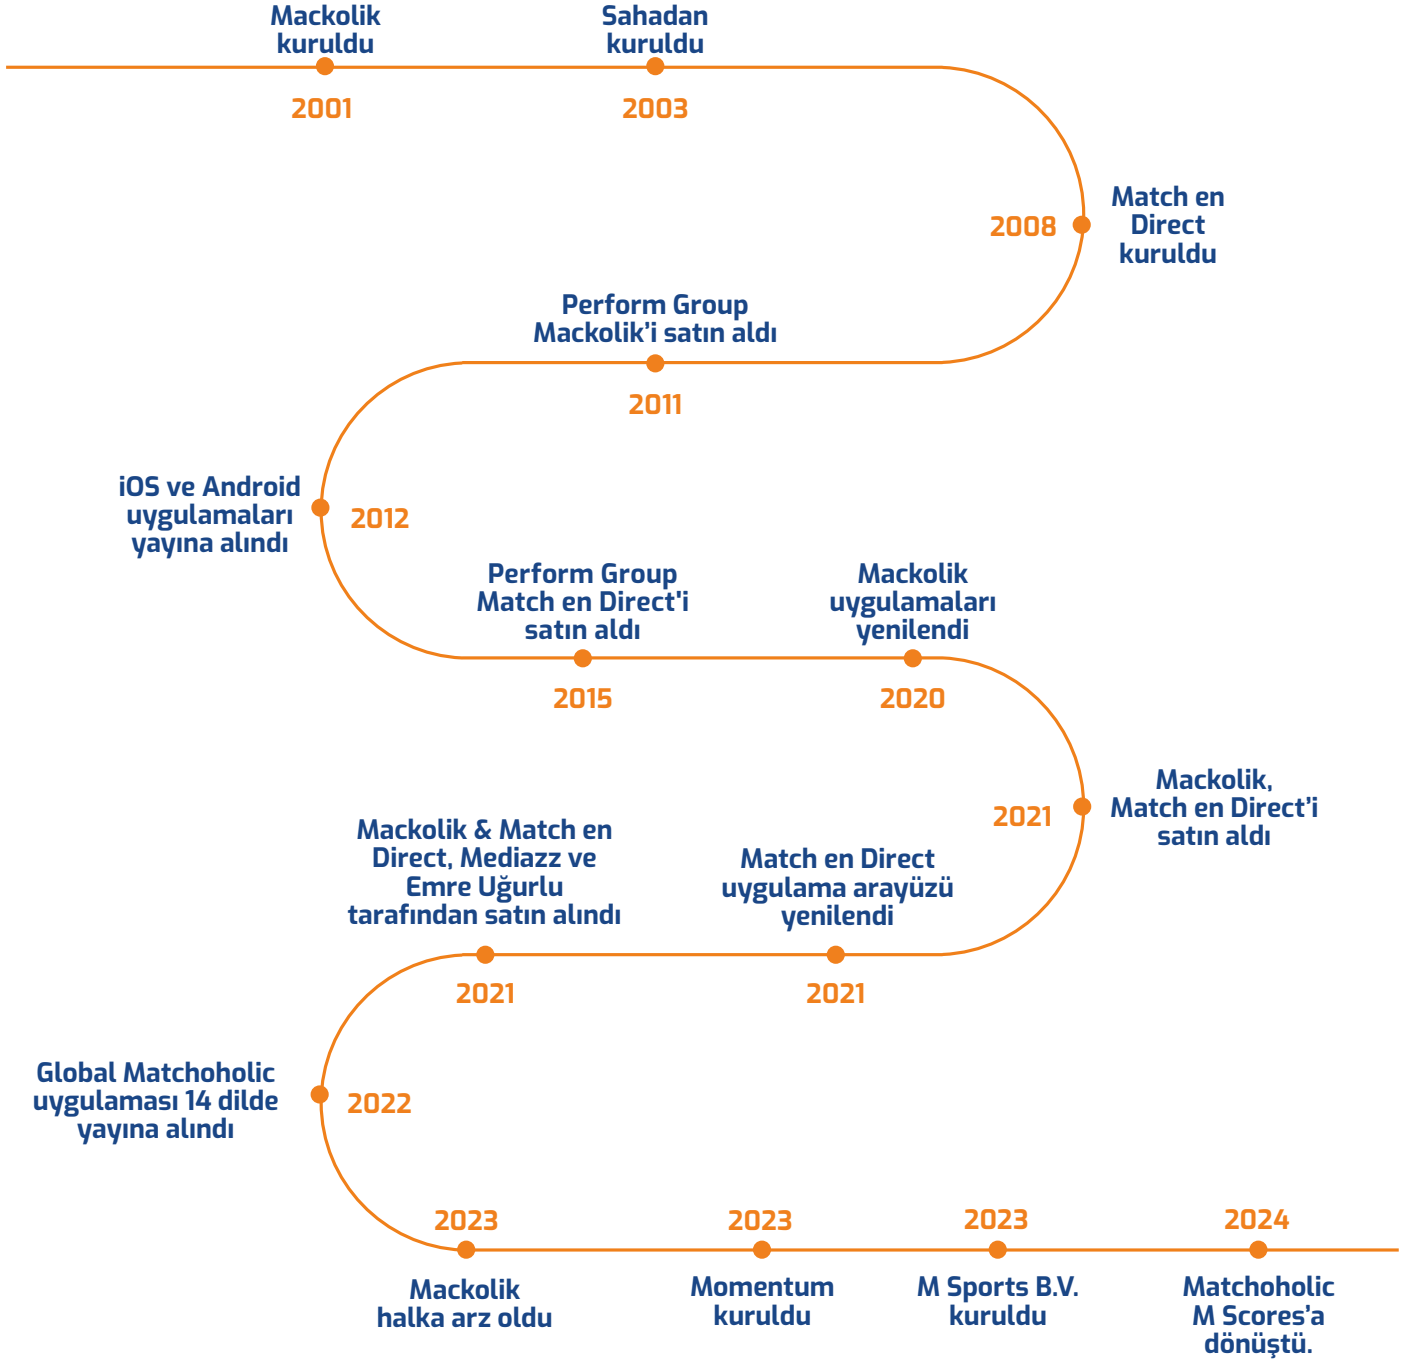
Mackolik kuruldu
2001

Sahadan kuruldu
2003

2008
Match en Direct kuruldu

Perform Group Mackolik’i satın aldı
2011

iOS ve Android uygulamaları yayına alındı
2012

Perform Group Match en Direct'i satın aldı
2015

Mackolik uygulamaları yenilendi
2020

2021
Mackolik, Match en Direct’i satın aldı

Mackolik & Match en Direct, Mediazz ve Emre Uğurlu tarafından satın alındı
2021

Match en Direct uygulama arayüzü yenilendi
2021

Global Matchoholic uygulaması 14 dilde yayına alındı
2022

2023
Mackolik halka arz oldu

2023
Momentum kuruldu

2023
M Sports B.V. kuruldu

2024
Matchoholic M Scores’a dönüştü.